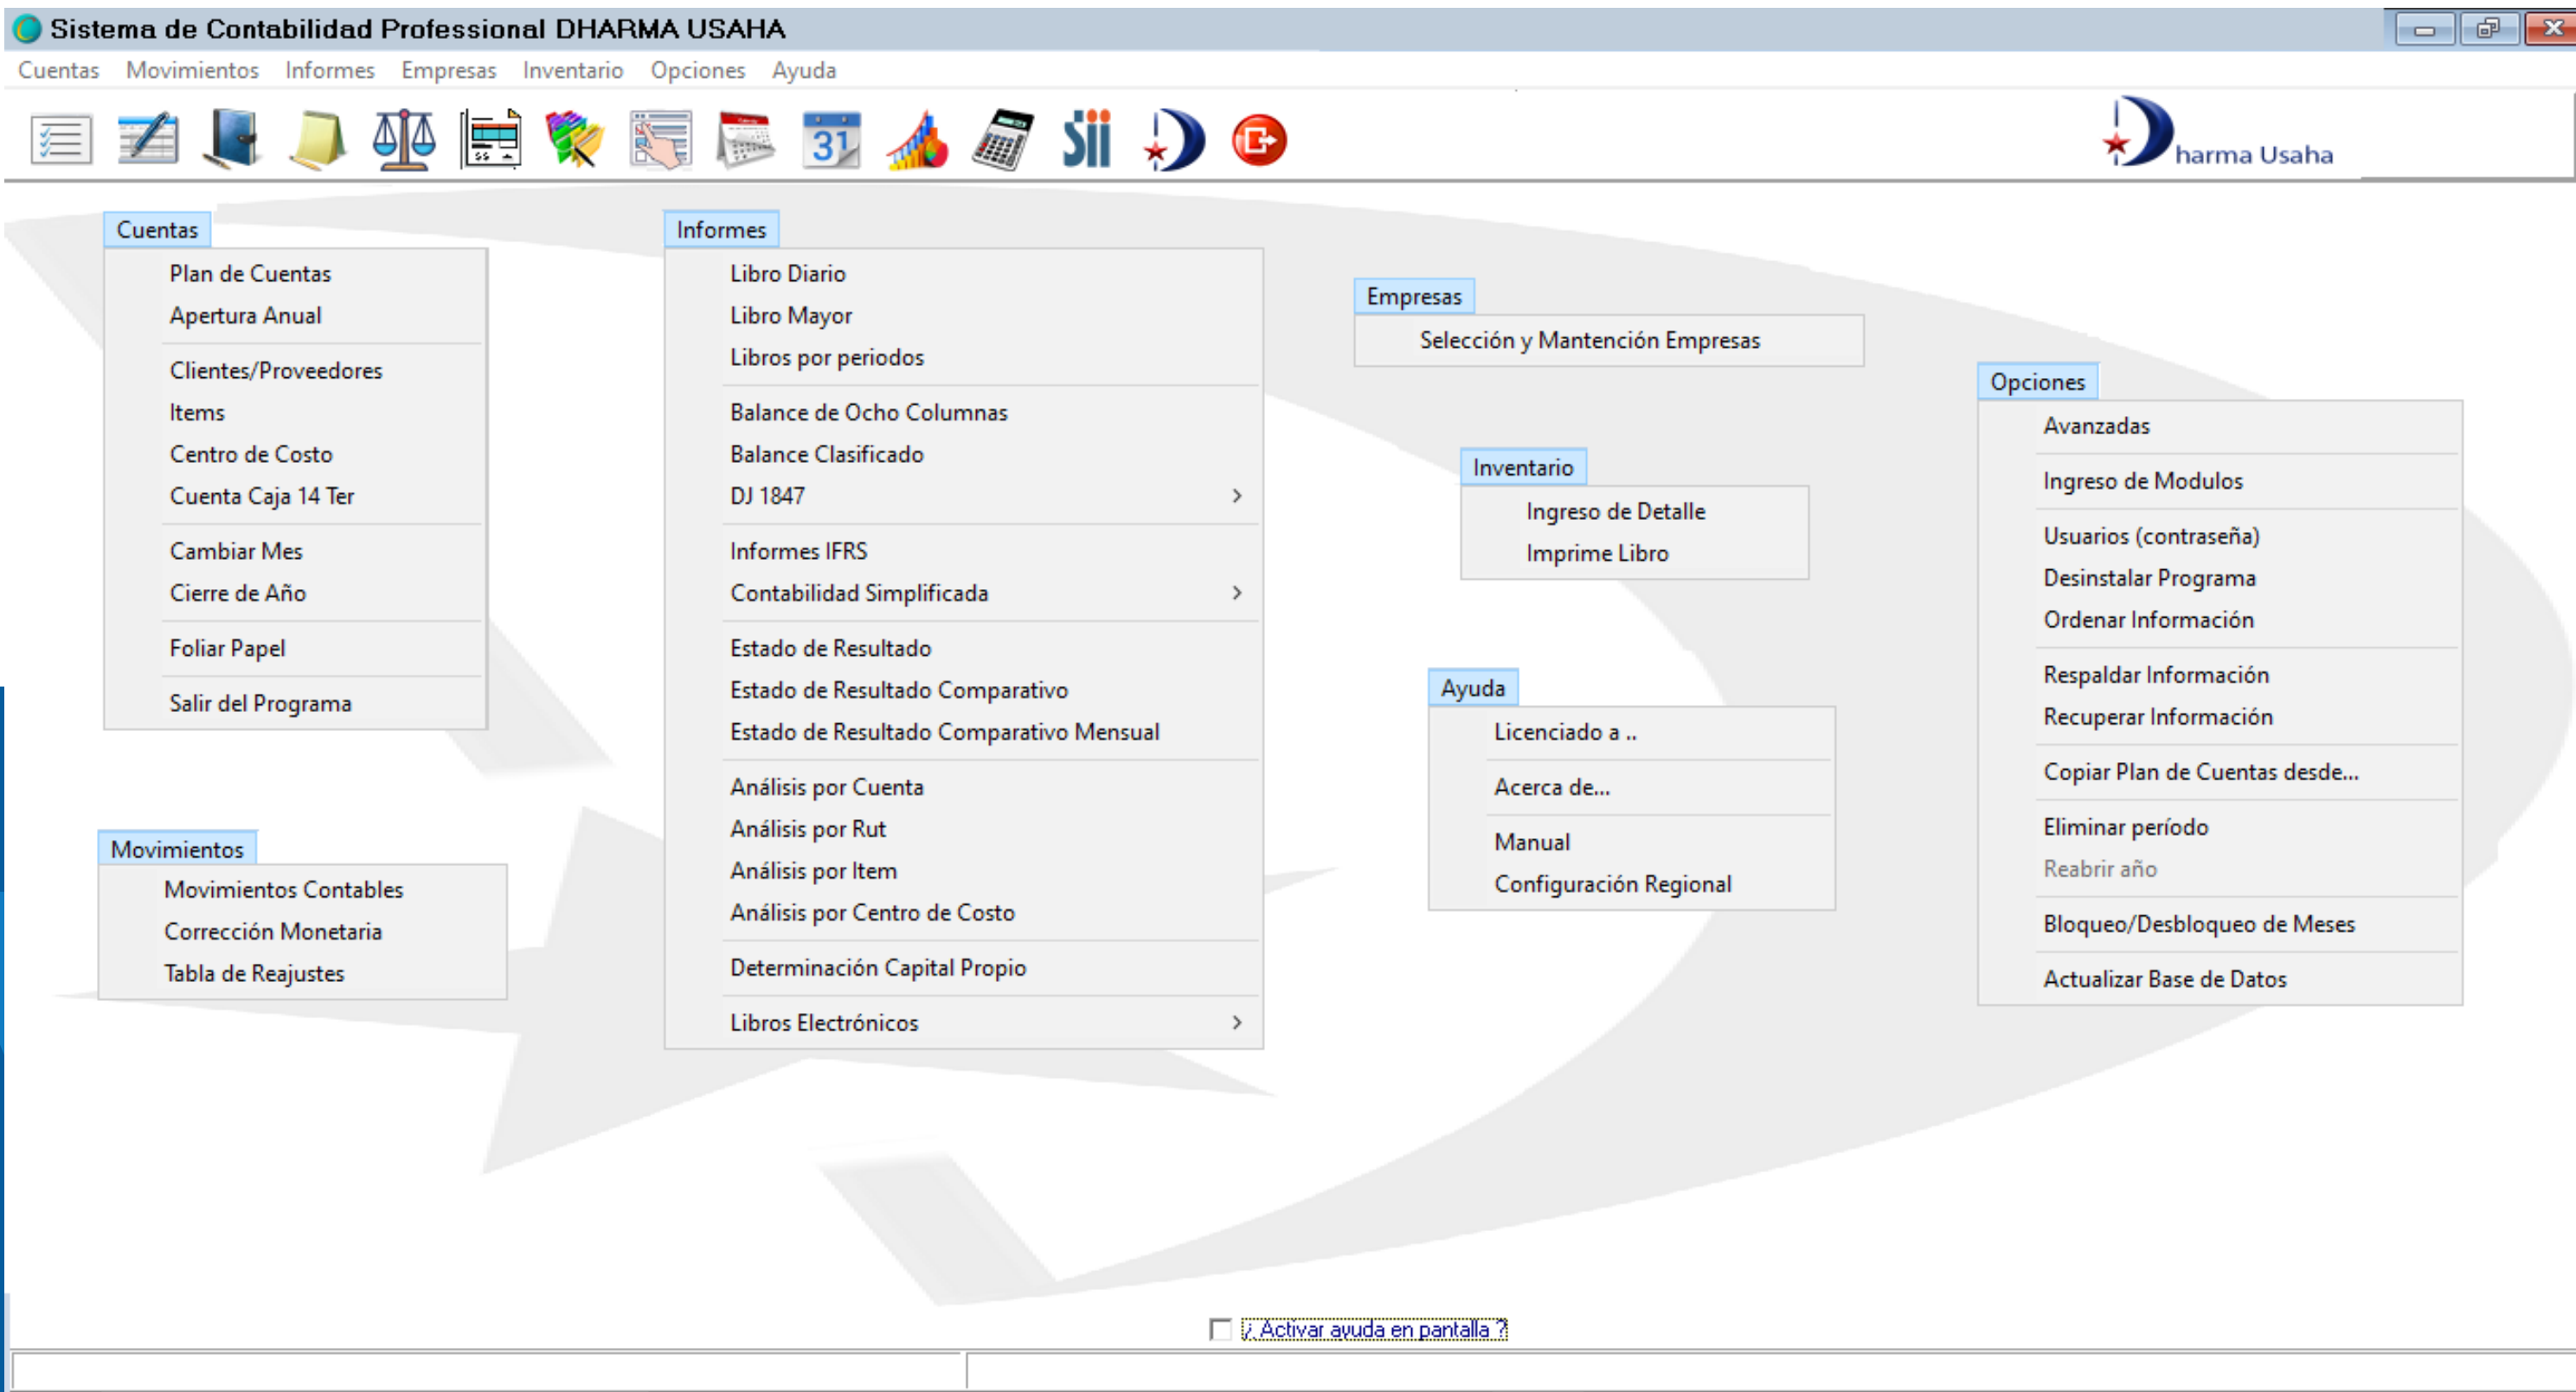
Sistema de Contabilidad Professional DHARMA USAHA

Cuentas Movimientos Informes Empresas Inventario Opciones Ayuda

31

Sii

harma Usaha

Cuentas
Plan de Cuentas
Apertura Anual
Clientes/Proveedores
Items
Centro de Costo
Cuenta Caja 14 Ter
Cambiar Mes
Cierre de Año
Foliar Papel
Salir del Programa

Movimientos
Movimientos Contables
Corrección Monetaria
Tabla de Reajustes

Informes
Libro Diario
Libro Mayor
Libros por periodos
Balance de Ocho Columnas
Balance Clasificado
DJ 1847 >
Informes IFRS
Contabilidad Simplificada >
Estado de Resultado
Estado de Resultado Comparativo
Estado de Resultado Comparativo Mensual
Análisis por Cuenta
Análisis por Rut
Análisis por Item
Análisis por Centro de Costo
Determinación Capital Propio
Libros Electrónicos >

Empresas
Selección y Mantención Empresas

Inventario
Ingreso de Detalle
Imprime Libro

Ayuda
Licenciado a ..
Acerca de...
Manual
Configuración Regional

Opciones
Avanzadas
Ingreso de Modulos
Usuarios (contraseña)
Desinstalar Programa
Ordenar Información
Respaldar Información
Recuperar Información
Copiar Plan de Cuentas desde...
Eliminar período
Reabrir año
Bloqueo/Desbloqueo de Meses
Actualizar Base de Datos

¿ Activar ayuda en pantalla ?